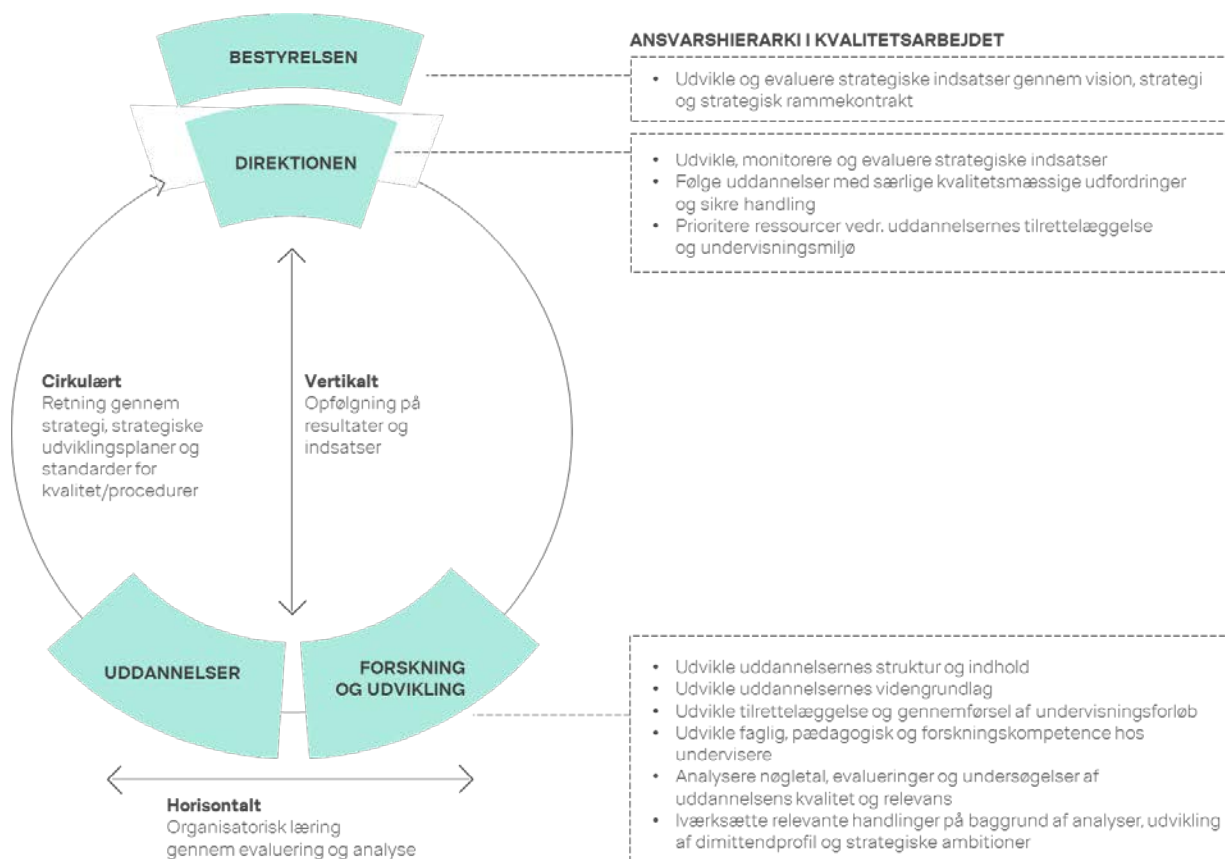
BESTYRELSEN

DIREKTIONEN

ANSVARSHIERARKI I KVALITETSARBEJDET

• Udvikle og evaluere strategiske indsatser gennem vision, strategi og strategisk rammekontrakt

• Udvikle, monitorere og evaluere strategiske indsatser
• Følge uddannelser med særlige kvalitetsmæssige udfordringer og sikre handling
• Prioritere ressourcer vedr. uddannelsernes tilrettelæggelse og undervisningsmiljø

Cirkulært
Retning gennem strategi, strategiske udviklingsplaner og standarder for kvalitet/procedurer

Vertikalt
Opfølgning på resultater og indsatser

UDDANNELSER

FORSKNING OG UDVIKLING

• Udvikle uddannelsernes struktur og indhold
• Udvikle uddannelsernes videngrundlag
• Udvikle tilrettelæggelse og gennemførsel af undervisningsforløb
• Udvikle faglig, pædagogisk og forskningskompetence hos undervisere
• Analysere nøgletal, evalueringer og undersøgelser af uddannelsens kvalitet og relevans
• Iværksætte relevante handlinger på baggrund af analyser, udvikling af dimittendprofil og strategiske ambitioner

Horisontalt
Organisatorisk læring gennem evaluering og analyse